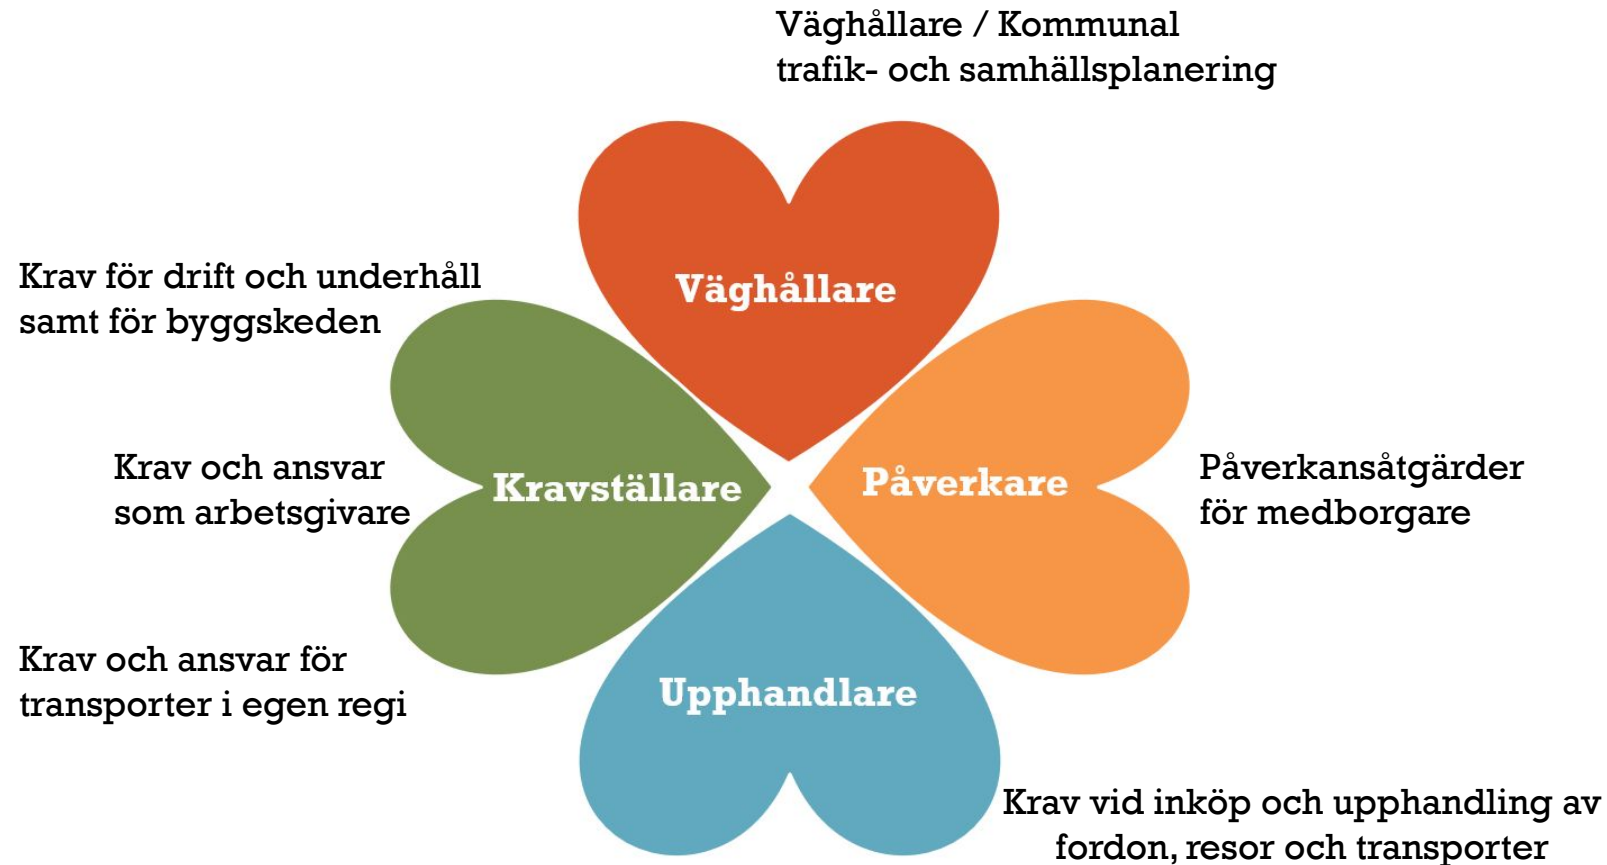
Väghållare / Kommunal
trafik- och samhällsplanering

Krav för drift och underhåll
samt för byggskeden

Väghållare

Krav och ansvar
som arbetsgivare

Kravställare

Påverkare

Påverkansåtgärder
för medborgare

Krav och ansvar för
transporter i egen regi

Upphandlare

Krav vid inköp och upphandling av
fordon, resor och transporter